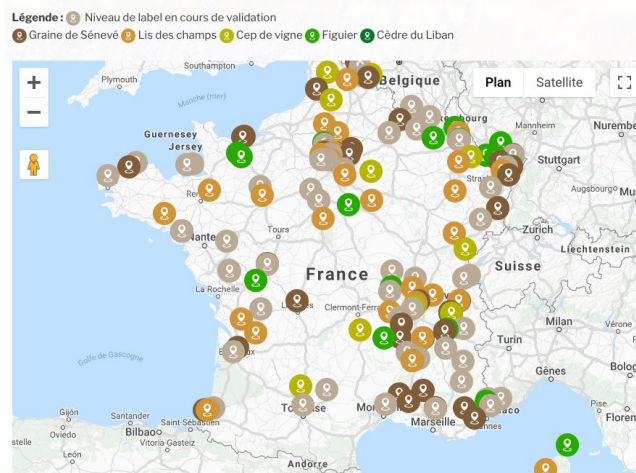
Légende : Niveau de label en cours de validation
Graine de Sénevé Lis des champs Cep de vigne Figuier Cèdre du Liban

Plan Satellite

+
−

Southampton
Plymouth
Manche (Mer)
Guernesey
Jersey
Belgique
Mannheim
Nuremberg
Stuttgart
Augsbourg
Stras
Zurich
Liechtenstein
Suisse
Nante
France
La Rochelle
Clermont-Ferr
Milan
Turin
Golfe de Gascogne
Gênes
Bolog
Gijón
Oviedo
Santander
Bilbao
Saint-Sébastien
Vitoria-Gasteiz
To use
Mon
Marseille
aco
Andorre